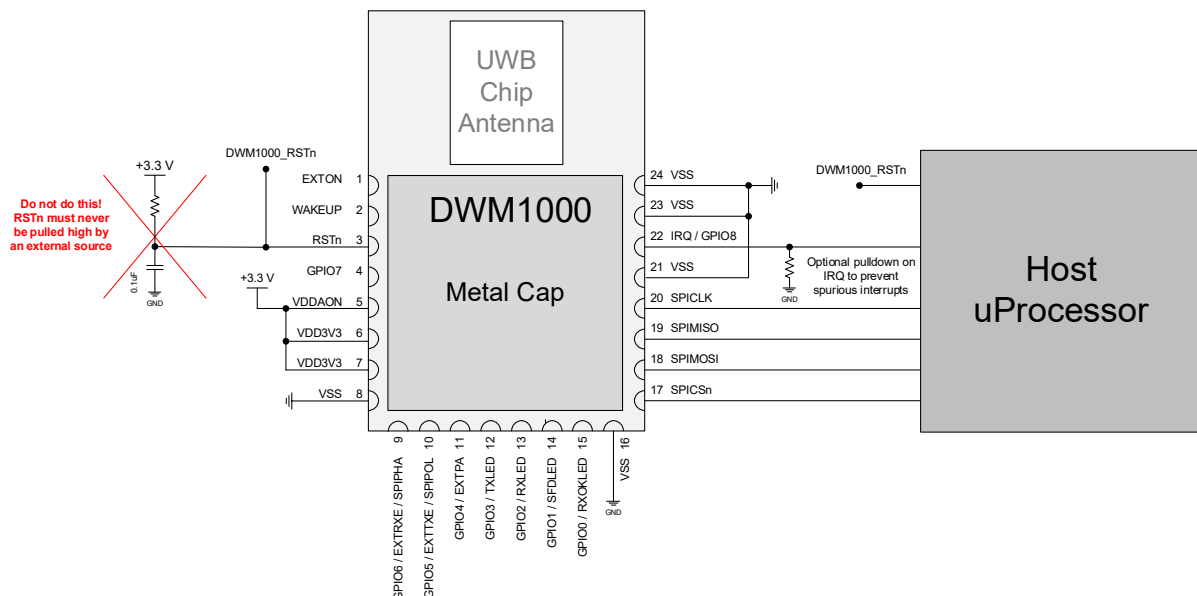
UWB Chip Antenna

DWM1000

Metal Cap

+3.3 V

Do not do this! RSTn must never be pulled high by an external source

0.1uF

GND

DWM1000_RSTn

EXTON 1
WAKEUP 2
RSTn 3
GPIO7 4
+3.3 V
VDDAON 5
VDD3V3 6
VDD3V3 7
VSS 8

24 VSS
23 VSS
22 IRQ / GPIO8
21 VSS
20 SPICLK
19 SPIMISO
18 SPIMOSI
17 SPICSn

DWM1000_RSTn

Optional pulldown on IRQ to prevent spurious interrupts

GND

Host uProcessor

9 GPIO6 / EXTRXE / SPIPHA
10 GPIO5 / EXTTXE / SPIPOL
11 GPIO4 / EXTPA
12 GPIO3 / TXLED
13 GPIO2 / RXLED
14 GPIO1 / SFDLED
15 GPIO0 / RXOKLED
16 VSS

GND